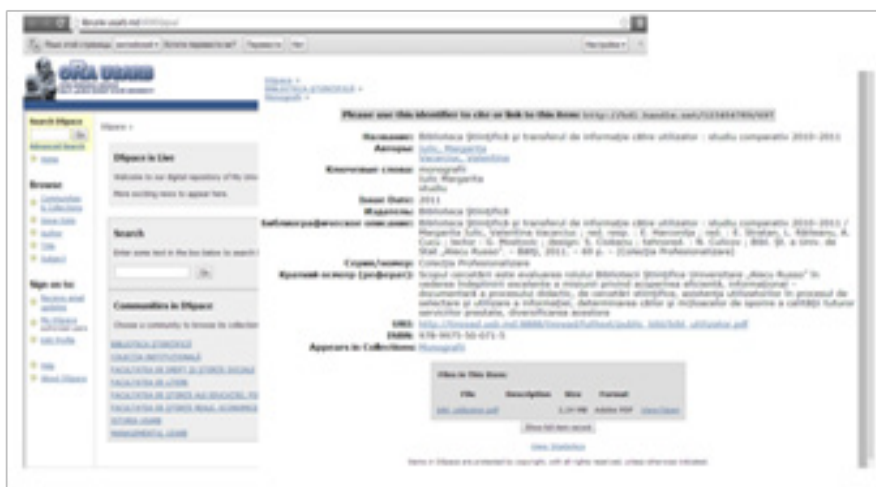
Please use this identifier to cite or link to this item: http://hdl.handle.net/123456789/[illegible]

Название: Biblioteca Ştiinţifică şi transferul de informaţie către utilizator : studiu comparativ 2010-2011
Авторы: Iulic, Margarita; Vacarciuc, Valentina
Ключевые слова: monografii; Iulic, Margarita; studiu
Issue Date: 2011
Издатель: Biblioteca Ştiinţifică
Библиографическое описание: Biblioteca Ştiinţifică şi transferul de informaţie către utilizator : studiu comparativ 2010-2011 / Margarita Iulic, Valentina Vacarciuc ; red. resp. : E. Harconița ; red. : E. Stratan, L. Răileanu, A. Cucu ; lector : G. Mostovic ; design : S. Ciobanu ; tehnored. : N. Culicov ; Bibl. Şt. a Univ. de Stat „Alecu Russo". – Bălţi, 2011. – 69 p. – (Colecţia Profesionalizare)
Серия/номер: Colecţia Profesionalizare
Краткий осмотр (реферат): Scopul cercetării este evaluarea rolului Bibliotecii Ştiinţifice Universitare „Alecu Russo" în vederea îndeplinirii excelente a misiunii privind asigurarea eficientă, informaţional – documentară a procesului didactic, de cercetări ştiinţifice, asistenţa utilizatorilor în procesul de selectare şi utilizare a informaţiei, determinarea căilor şi mijloacelor de sporire a calităţii futurorilor serviciilor prestate, diversificarea acestora
URI: http://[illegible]
ISBN: 978-9975-50-071-5
Appears in Collections: Monografii

Files in This Item:

| File | Description | Size | Format | |
|---|---|---|---|---|
| bibl_utilizator.pdf | | 2.34 MB | Adobe PDF | View/Open |

Show full item record

View Statistics

Items in DSpace are protected by copyright, with all rights reserved, unless otherwise indicated.

DSpace in Usarb
Search
Communities in DSpace
BIBLIOTECA ŞTIINŢIFICĂ
COLECŢIA INSTITUŢIONALĂ
FACULTATEA DE DREPT ŞI ŞTIINŢE SOCIALE
FACULTATEA DE LITERE
Browse
Sign on to:
Help
About DSpace